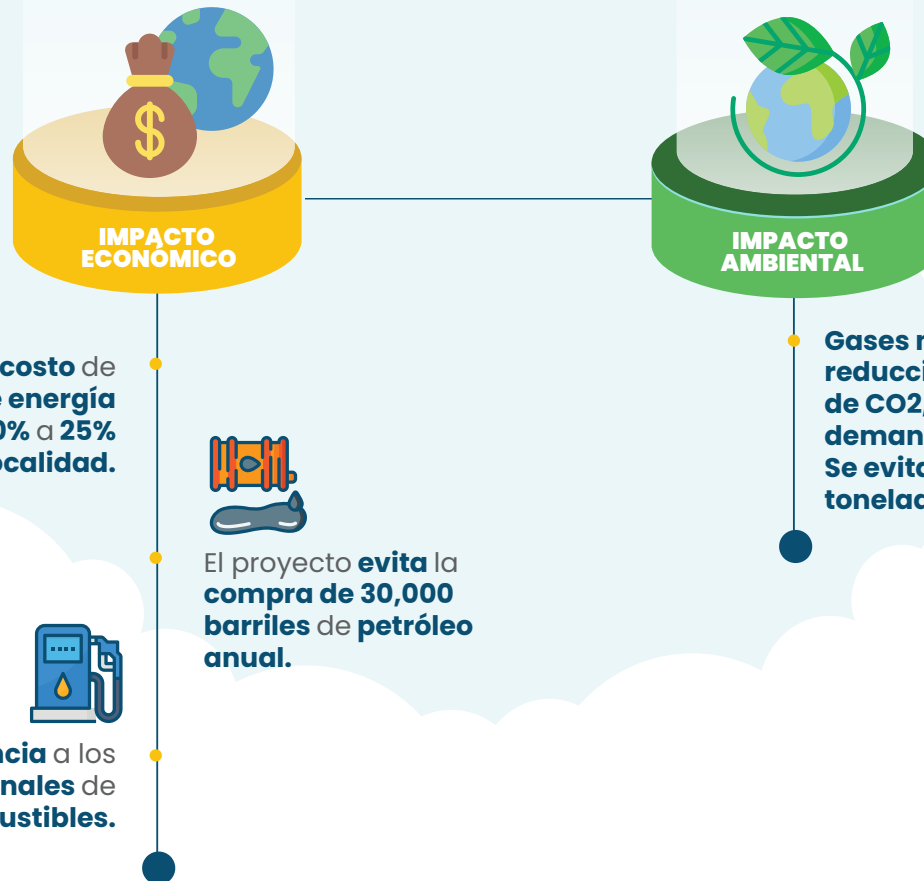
IMPACTO ECONÓMICO

costo de
e energía
0% a 25%
ocalidad.

El proyecto evita la compra de 30,000 barriles de petróleo anual.

ncia a los
nales de
ustibles.

IMPACTO AMBIENTAL

Gases r
reducci
de CO2,
deman
Se evita
tonelad